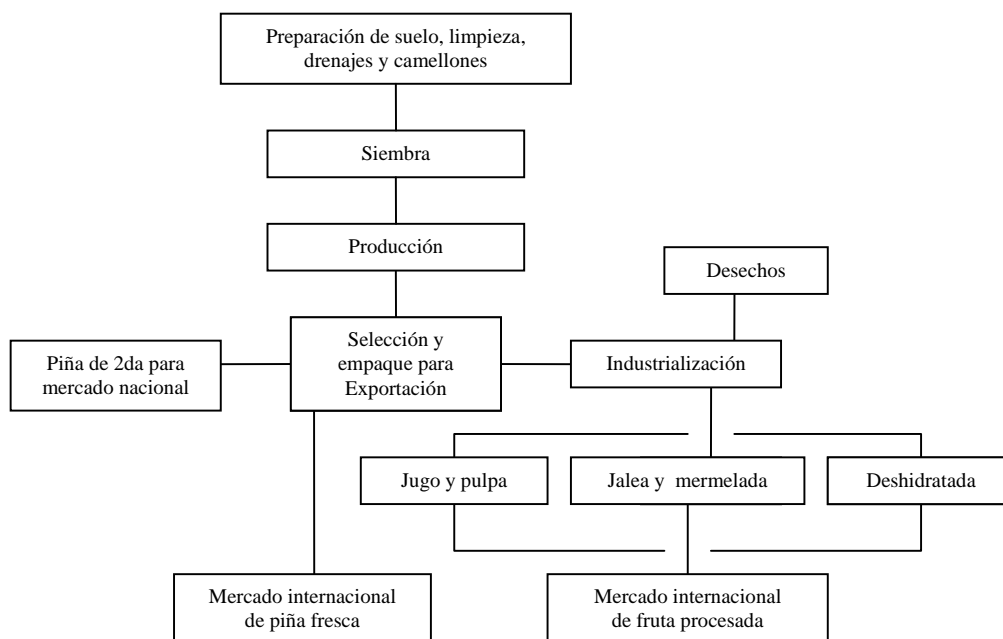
Preparación de suelo, limpieza, drenajes y camellones

Siembra

Producción

Desechos

Piña de 2da para mercado nacional

Selección y empaque para Exportación

Industrialización

Jugo y pulpa

Jalea y mermelada

Deshidratada

Mercado internacional de piña fresca

Mercado internacional de fruta procesada